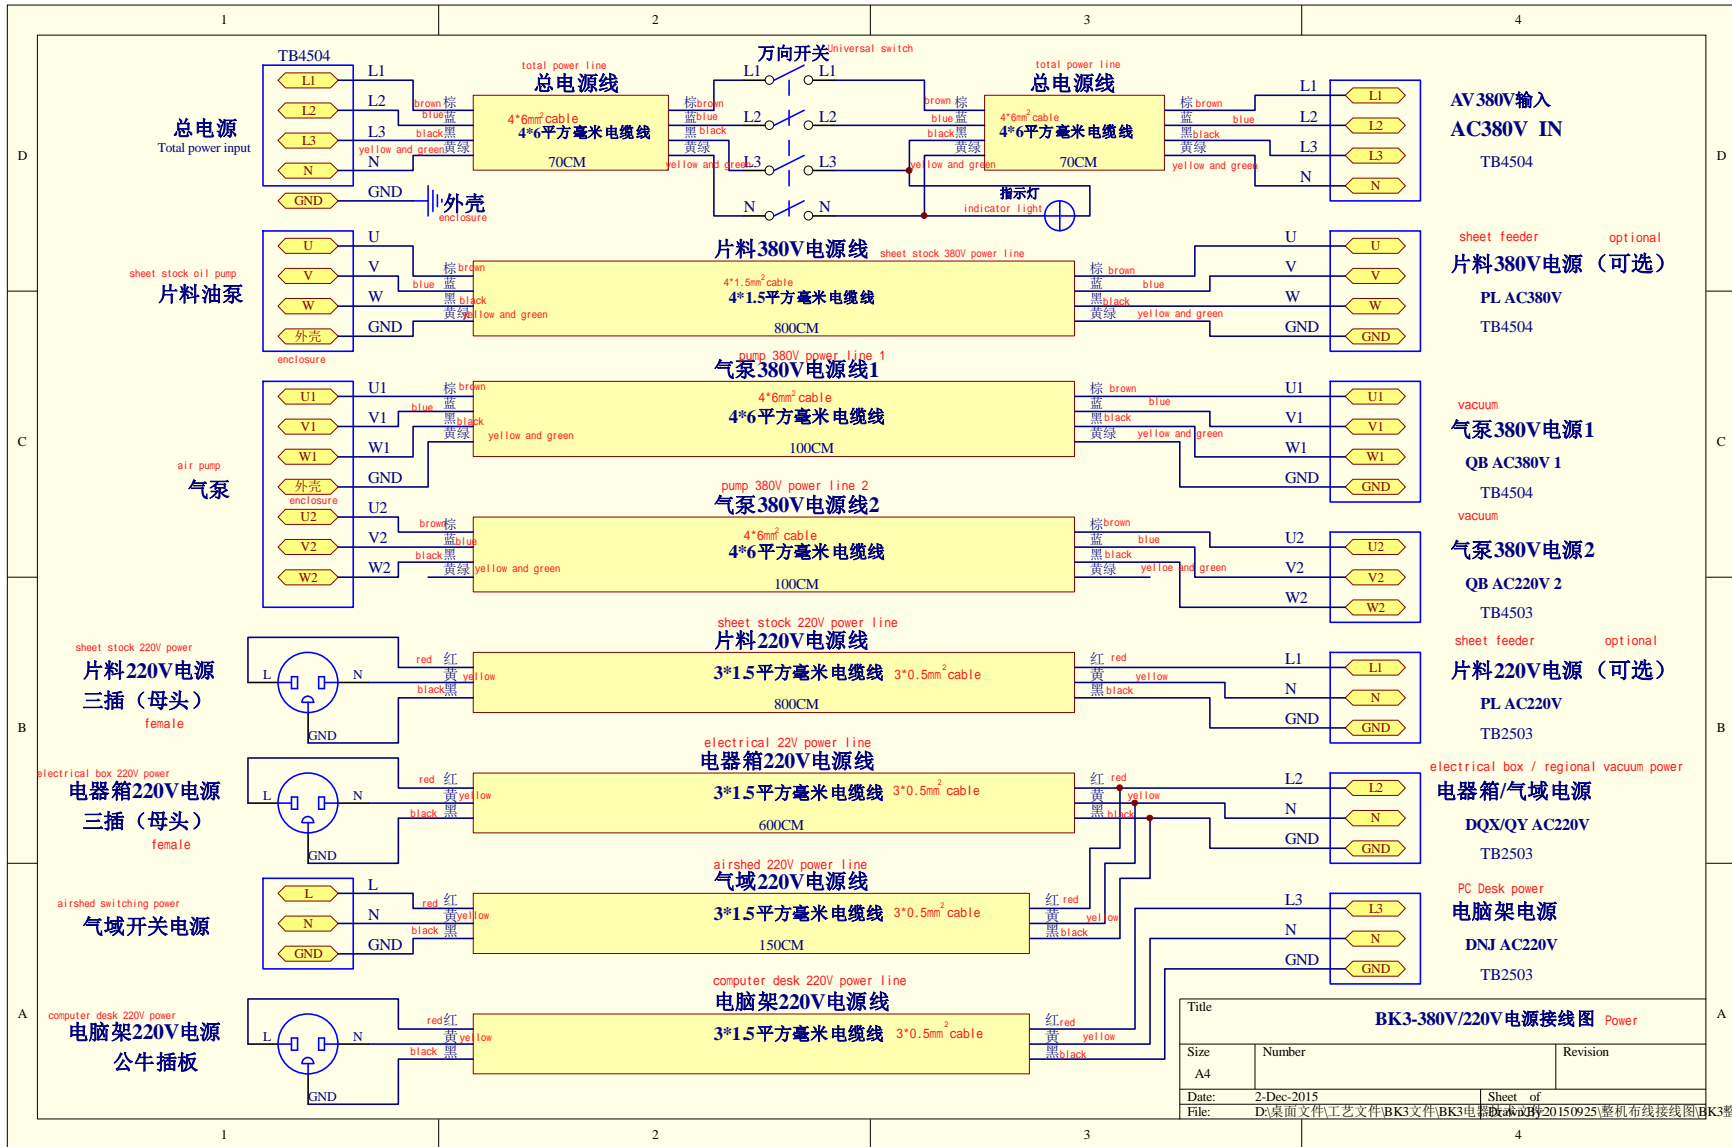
1 2 3 4

D C B A

TB4504
L1
L2
L3
N
GND

总电源
Total power input

L1
L2
L3
N
GND

外壳
enclosure

total power line
总电源线
brown 棕
blue 蓝
black 黑
yellow and green 黄绿
4*6mm$^2$ cable
4*6平方毫米电缆线
70CM

万向开关 Universal switch
L1 L1
L2 L2
L3 L3
N N

棕 brown
蓝 blue
黑 black
黄绿
yellow and green

指示灯
indicator light

total power line
总电源线
brown 棕
blue 蓝
black 黑
黄绿
yellow and green
4*6mm$^2$ cable
4*6平方毫米电缆线
70CM

棕 brown
蓝
blue
黑 black
黄绿
yellow and green

L1
L2
L3
N

L1
L2
L3
N

AV380V输入
AC380V IN
TB4504

U
V
W
外壳
enclosure

sheet stock oil pump
片料油泵

U
V
W
GND

片料380V电源线 sheet stock 380V power line
棕 brown
blue 蓝
黑 black
黄绿 yellow and green
4*1.5mm$^2$ cable
4*1.5平方毫米电缆线
800CM

棕 brown
蓝 blue
黑 black
黄绿 yellow and green

U
V
W
GND

U
V
W
GND

sheet feeder optional
片料380V电源（可选）
PL AC380V
TB4504

U1
V1
W1
外壳
enclosure
U2
V2
W2

air pump
气泵

U1
V1
W1
GND
U2
V2
W2

pump 380V power line 1
气泵380V电源线1
棕 brown
blue 蓝
黑 black
黄绿 yellow and green
4*6mm$^2$ cable
4*6平方毫米电缆线
100CM

棕 brown
蓝 blue
黑 black
黄绿 yellow and green

U1
V1
W1
GND

U1
V1
W1
GND

vacuum
气泵380V电源1
QB AC380V 1
TB4504

pump 380V power line 2
气泵380V电源线2
brown 棕
蓝 blue
black 黑
黄绿 yellow and green
4*6mm$^2$ cable
4*6平方毫米电缆线
100CM

棕 brown
蓝 blue
黑 black
黄绿 yellow and green

U2
V2
W2

U2
V2
W2

vacuum
气泵380V电源2
QB AC220V 2
TB4503

sheet stock 220V power
片料220V电源
三插（母头）
female
L N GND

sheet stock 220V power line
片料220V电源线
red 红
黄 yellow
black 黑
3*1.5平方毫米电缆线 3*0.5mm$^2$ cable
800CM
红 red
黄 yellow
黑 black

L1
N
GND

L1
N
GND

sheet feeder optional
片料220V电源（可选）
PL AC220V
TB2503

electrical box 220V power
电器箱220V电源
三插（母头）
female
L N GND

electrical 22V power line
电器箱220V电源线
red 红
黄 yellow
black 黑
3*1.5平方毫米电缆线 3*0.5mm$^2$ cable
600CM
红 red
黄 yellow
黑 black

L2
N
GND

L2
N
GND

electrical box / regional vacuum power
电器箱/气域电源
DQX/QY AC220V
TB2503

L
N
GND

airshed switching power
气域开关电源

L
N
GND

airshed 220V power line
气域220V电源线
red 红
黄 yellow
black 黑
3*1.5平方毫米电缆线 3*0.5mm$^2$ cable
150CM
红 red
黄 yellow
黑 black

L3
N
GND

L3
N
GND

PC Desk power
电脑架电源
DNJ AC220V
TB2503

computer desk 220V power
电脑架220V电源
公牛插板
L N GND

computer desk 220V power line
电脑架220V电源线
red 红
黄 yellow
black 黑
3*1.5平方毫米电缆线 3*0.5mm$^2$ cable
红 red
黄 yellow
黑 black

Title
BK3-380V/220V电源接线图 Power
Size Number Revision
A4
Date: 2-Dec-2015 Sheet of
File: D:\桌面文件\工艺文件\BK3文件\BK3电 Drawn By: 20150925\整机布线接线图\BK3